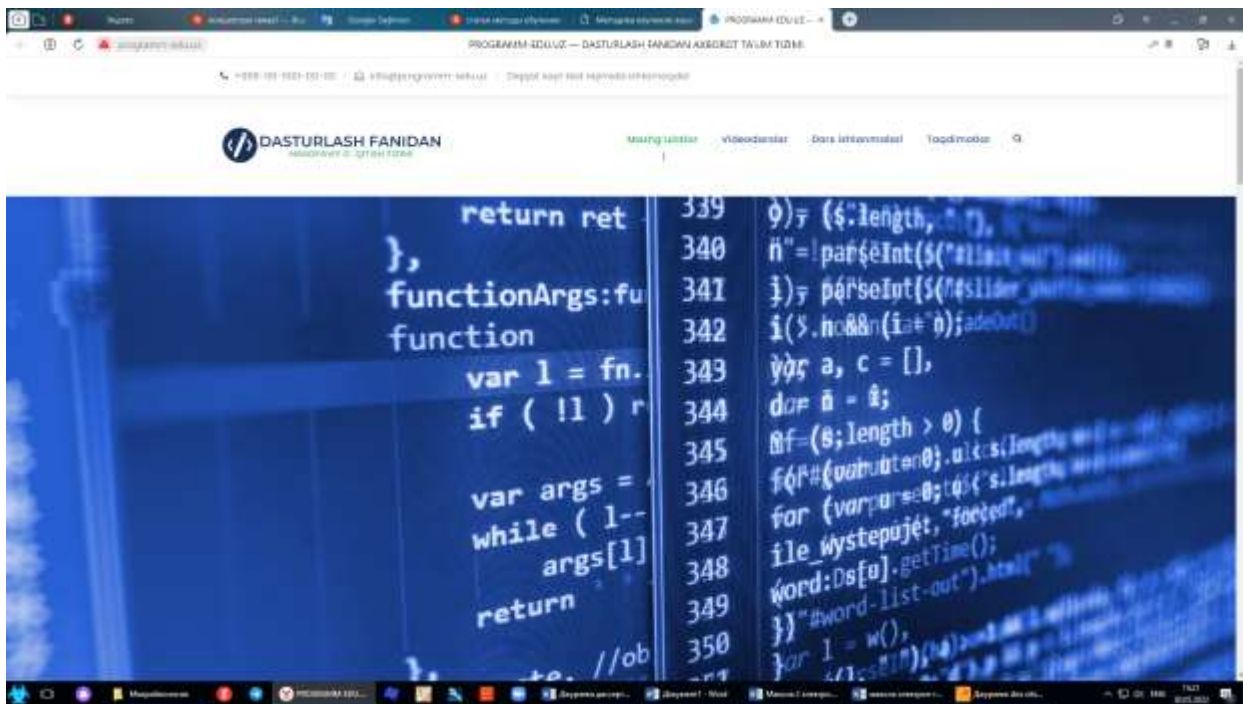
PROGRAMM-EDU.UZ — DASTURLASH FANIDAN AXBOROT TA'LIM TIZIMI

DASTURLASH FANIDAN

Mashg'ulotlar Videodarslar Dars ishlanmalari Taqdimotlar

return ret
},
functionArgs:fu
function
var l = fn.
if ( !l ) r
var args =
while ( l--
args[l]
return
//ob

339
340
341
342
343
344
345
346
347
348
349
350

var a, c = [],
for (var
ile_wystepujet,
word:Ds[u].getTime();
"#word-list-out").html
ar l = w(),